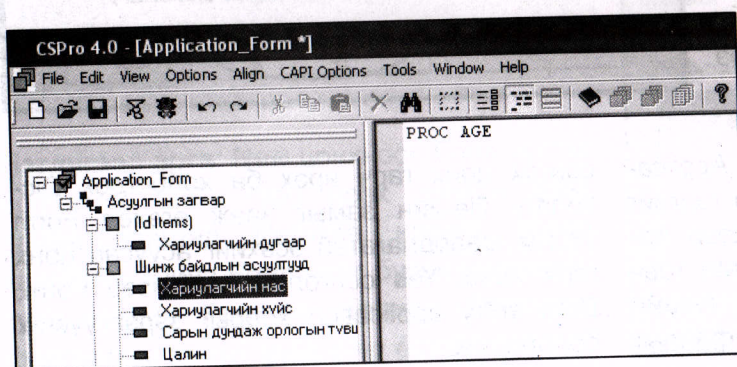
CSPro 4.0 - [Application_Form *]

File Edit View Options Align CAPI Options Tools Window Help

Application_Form
Асуулгын загвар
(Id Items)
Хариулагчийн дугаар
Шинж байдлын асуултууд
Хариулагчийн нас
Хариулагчийн хүйс
Сарын дундаж орлогын түвш
Цалин

PROC AGE